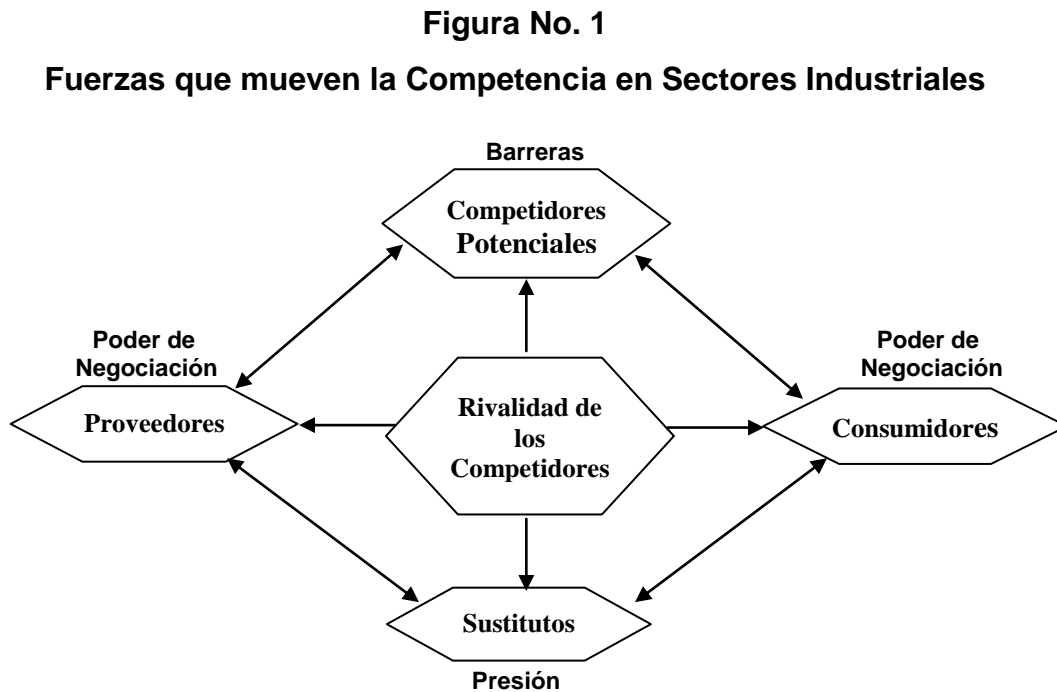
Figura No. 1

Fuerzas que mueven la Competencia en Sectores Industriales

Barreras

Competidores Potenciales

Poder de Negociación

Proveedores

Rivalidad de los Competidores

Poder de Negociación

Consumidores

Sustitutos

Presión